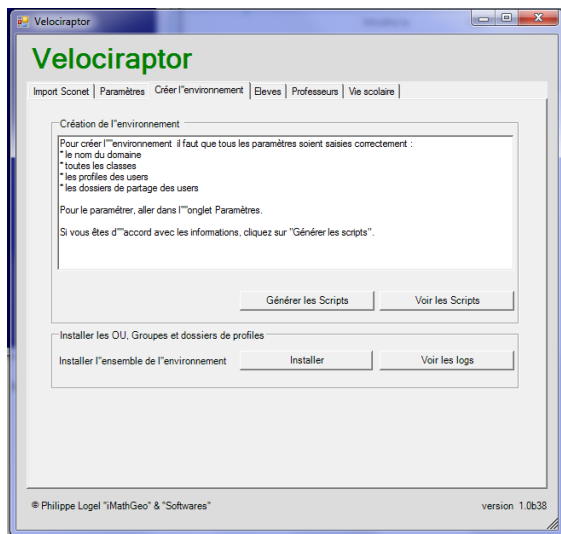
Velociraptor

Velociraptor

Import Sconet | Paramètres | Créer l''environnement | Eleves | Professeurs | Vie scolaire

Création de l''environnement

Pour créer l'''environnement il faut que tous les paramètres soient saisies correctement :
* le nom du domaine
* toutes les classes
* les profiles des users
* les dossiers de partage des users

Pour le paramétrer, aller dans l'''onglet Paramètres.

Si vous êtes d'''accord avec les informations, cliquez sur ''Générer les scripts''.

Générer les Scripts

Voir les Scripts

Installer les OU, Groupes et dossiers de profiles

Installer l''ensemble de l''environnement

Installer

Voir les logs

© Philippe Logel "iMathGeo" & "Softwares"

version 1.0b38